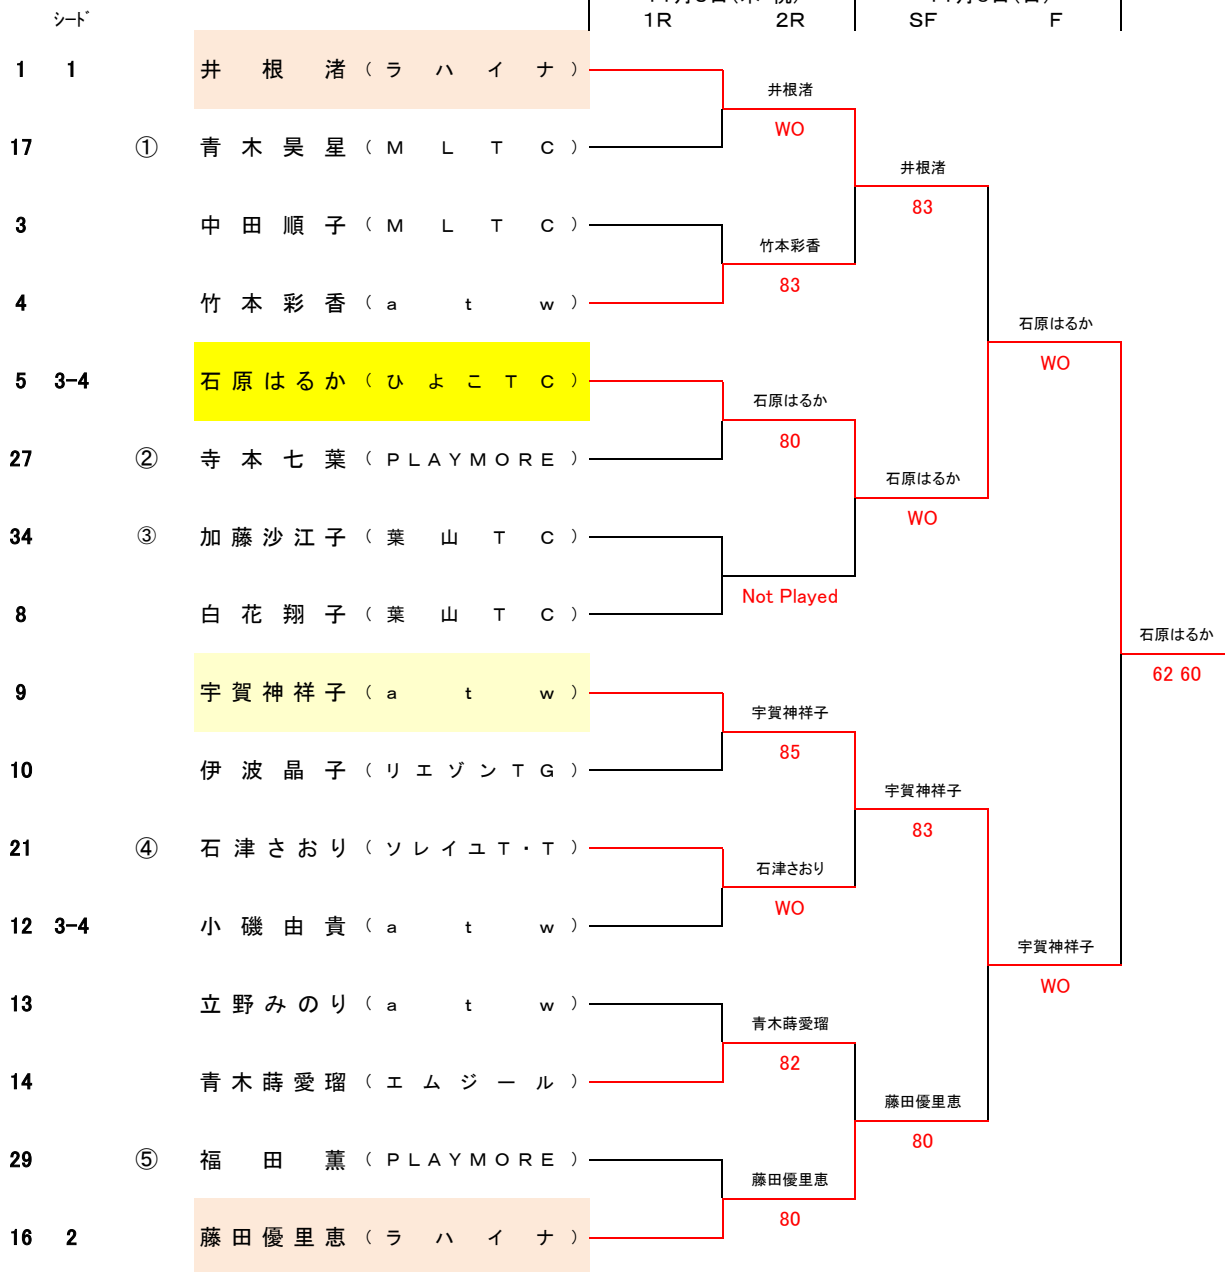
シード
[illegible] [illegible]
1R 2R SF F

1 1 井 根 渚 ( ラ ハ イ ナ )
17 ① 青 木 昊 星 ( M L T C )
3 中 田 順 子 ( M L T C )
4 竹 本 彩 香 ( a t w )
5 3-4 石 原 は る か ( ひ よ こ T C )
27 ② 寺 本 七 葉 ( P L A Y M O R E )
34 ③ 加 藤 沙 江 子 ( 葉 山 T C )
8 白 花 翔 子 ( 葉 山 T C )
9 宇 賀 神 祥 子 ( a t w )
10 伊 波 晶 子 ( リ エ ゾ ン T G )
21 ④ 石 津 さ お り ( ソ レ イ ユ T・T )
12 3-4 小 磯 由 貴 ( a t w )
13 立 野 み の り ( a t w )
14 青 木 蒔 愛 瑠 ( エ ム ジ ー ル )
29 ⑤ 福 田 薫 ( P L A Y M O R E )
16 2 藤 田 優 里 恵 ( ラ ハ イ ナ )

井根渚
WO
竹本彩香
83
石原はるか
80
Not Played
宇賀神祥子
85
石津さおり
WO
青木蒔愛瑠
82
藤田優里恵
80

井根渚
83
石原はるか
WO
宇賀神祥子
83
藤田優里恵
80

石原はるか
WO
宇賀神祥子
WO

石原はるか
62 60